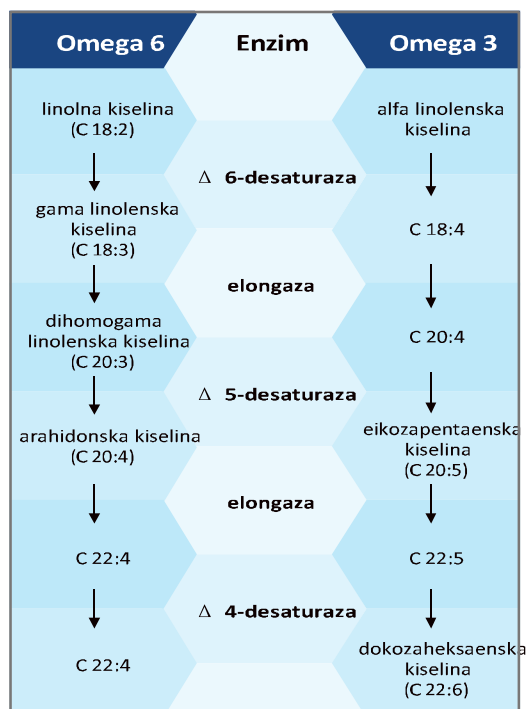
| Omega 6 | Enzim | Omega 3 |
|---|---|---|
| linolna kiselina (C 18:2) | | alfa linolenska kiselina |
| | Δ 6-desaturaza | |
| gama linolenska kiselina (C 18:3) | | C 18:4 |
| | elongaza | |
| dihomogama linolenska kiselina (C 20:3) | | C 20:4 |
| | Δ 5-desaturaza | |
| arahidonska kiselina (C 20:4) | | eikozapentaenska kiselina (C 20:5) |
| | elongaza | |
| C 22:4 | | C 22:5 |
| | Δ 4-desaturaza | |
| C 22:4 | | dokozaheksaenska kiselina (C 22:6) |